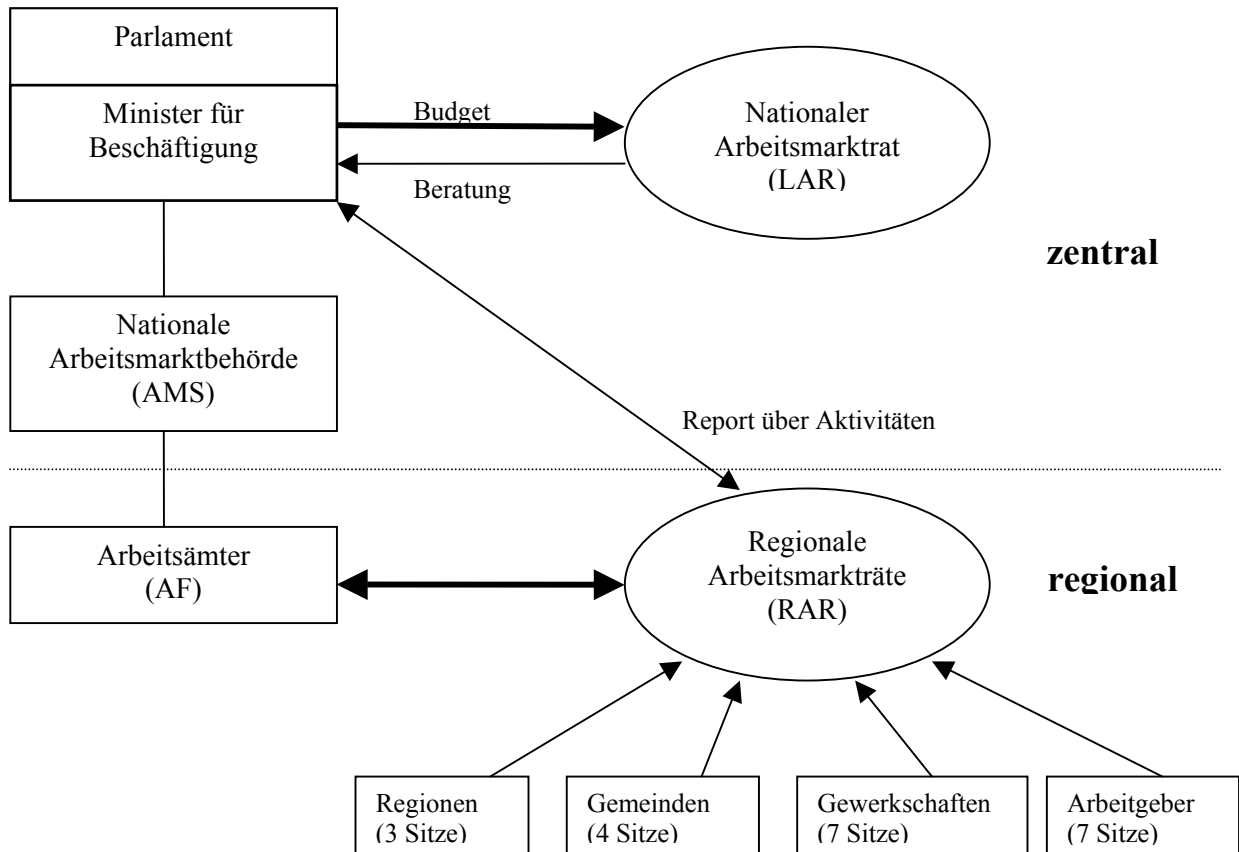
Parlament

Minister für Beschäftigung

Budget

Beratung

Nationaler Arbeitsmarktrat (LAR)

zentral

Nationale Arbeitsmarktbehörde (AMS)

Report über Aktivitäten

Arbeitsämter (AF)

Regionale Arbeitsmarkträte (RAR)

regional

Regionen (3 Sitze)

Gemeinden (4 Sitze)

Gewerkschaften (7 Sitze)

Arbeitgeber (7 Sitze)